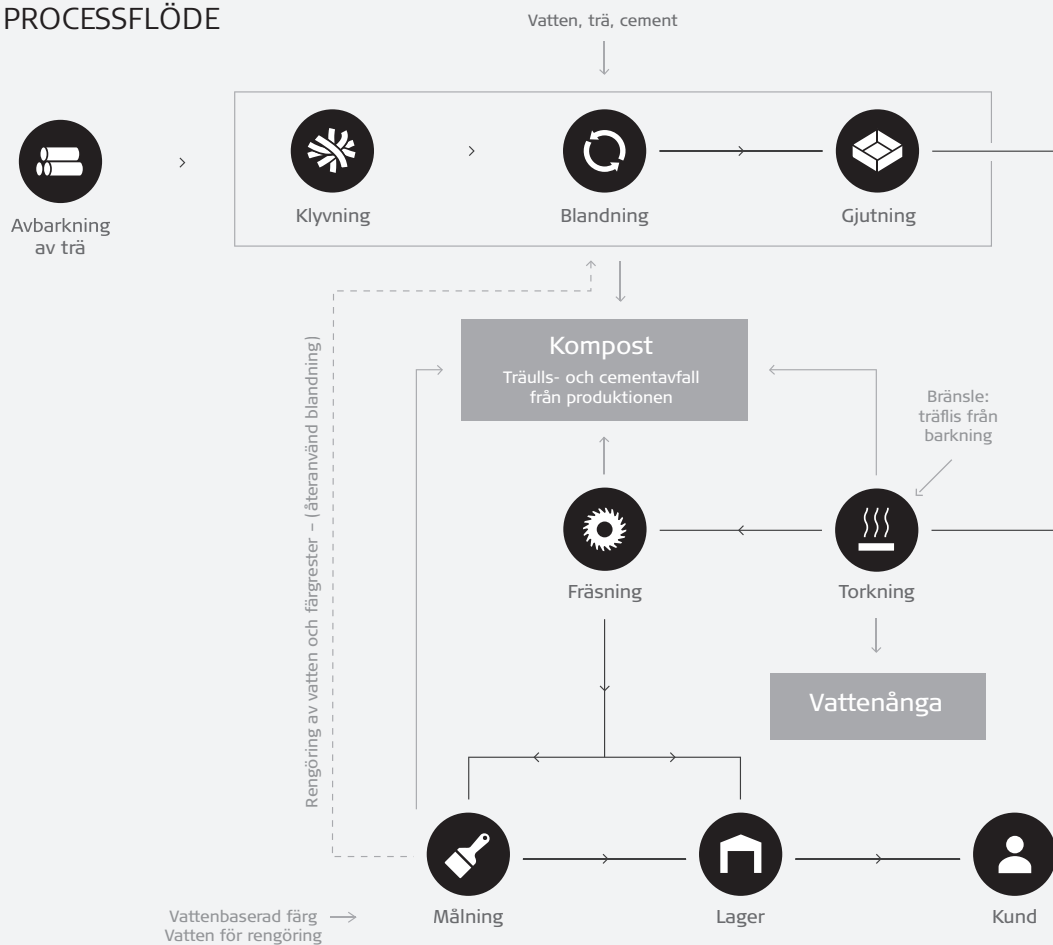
PROCESSFLÖDE

Vatten, trä, cement

Avbarkning av trä

Klyvning

Blandning

Gjutning

Kompost
Träulls- och cementavfall från produktionen

Rengöring av vatten och färgrester – (återanvänd blandning)

Bränsle: träflis från barkning

Fräsning

Torkning

Vattenånga

Vattenbaserad färg
Vatten för rengöring

Målning

Lager

Kund